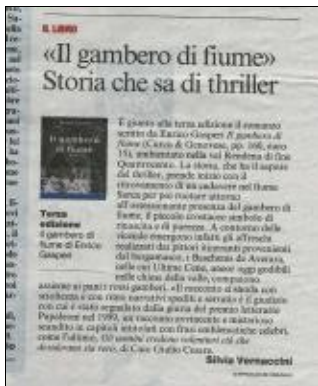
IL LIBRO

«Il gambero di fiume» Storia che sa di thriller

Terza edizione
Il gambero di fiume di Enrico Gasperi

È giunto alla terza edizione il romanzo scritto da Enrico Gasperi Il gambero di fiume (Corsa & Generosa, pp. 166, euro 15), ambientato nelle val Rendena di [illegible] Quartomarca. La storia, che ha il sapore del thriller, prende avvio con il ritrovamento di un cadavere nel fiume Sarca per poi ruotare attorno all'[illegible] presenza del gambero di fiume, il piccolo crostaceo simbolo di rinascita e di purezza. A contorno delle vicende emergono infatti gli affreschi realizzati dai pittori itineranti provenienti dal Bergamasco, i Baschenis di Averara, nelle cui Ultime Cene, assai oggi godibili nelle chiese della valle, compaiono assieme ai pani i rossi gamberi. «Il racconto si snoda con scioltezza e con ritmi narrativi spediti e serrati» è il giudizio con cui è stato segnalato dalla giuria del premio letterario Pepiloni nel 1990, un racconto avvincente e misterioso scandito in capitoli introdotti con frasi emblematiche celebri, come l'ultima, Gli uomini credono volentieri ciò che desiderano sia vero, di Caio Giulio Cesare.

Silvia Vernaccini